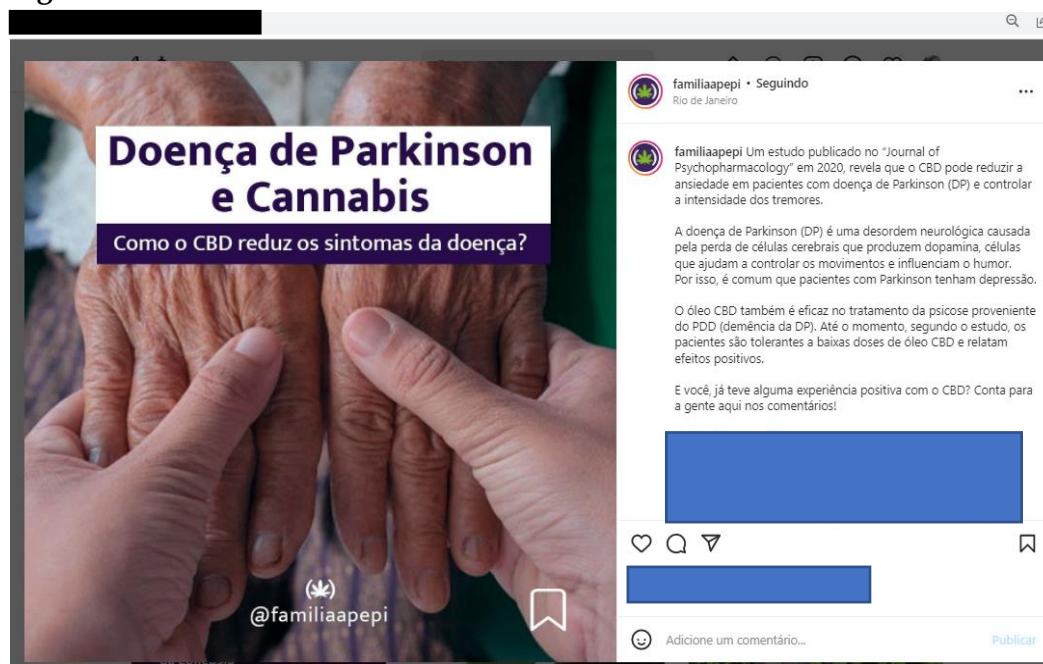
Doença de Parkinson e Cannabis

Como o CBD reduz os sintomas da doença?

@familiaapepi

familiaapepi • Seguindo
Rio de Janeiro

familiaapepi Um estudo publicado no "Journal of Psychopharmacology" em 2020, revela que o CBD pode reduzir a ansiedade em pacientes com doença de Parkinson (DP) e controlar a intensidade dos tremores.

A doença de Parkinson (DP) é uma desordem neurológica causada pela perda de células cerebrais que produzem dopamina, células que ajudam a controlar os movimentos e influenciam o humor. Por isso, é comum que pacientes com Parkinson tenham depressão.

O óleo CBD também é eficaz no tratamento da psicose proveniente do PDD (demência da DP). Até o momento, segundo o estudo, os pacientes são tolerantes a baixas doses de óleo CBD e relatam efeitos positivos.

E você, já teve alguma experiência positiva com o CBD? Conta para a gente aqui nos comentários!

Adicione um comentário...

Publicar